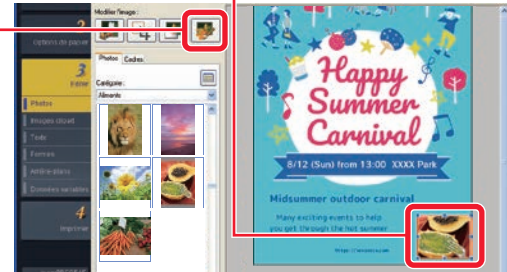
Modifier l'image

2
options de papier

3
Éditer

Photos
Images clipart
Texte
Formes
Arrière-plans
Données variables

4
Imprimer

Photos
Cadres

Catégorie :
Aliments

Happy Summer Carnival

8/12 (Sun) from 13:00 XXXX Park

Midsummer outdoor carnival

Many exciting events to help you get through the hot summer

https://xxxxxxx.com